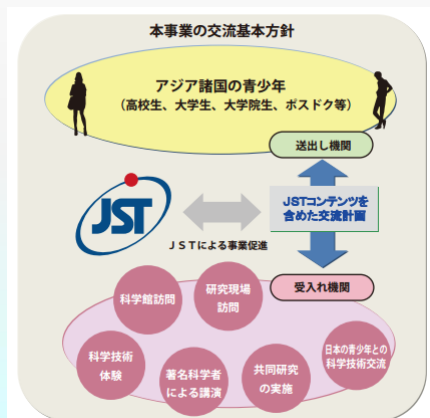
本事業の交流基本方針

アジア諸国の青少年
（高校生、大学生、大学院生、ポスドク等）

送出し機関

JST

JSTコンテンツを含めた交流計画

ＪＳＴによる事業促進

受入れ機関

科学館訪問

研究現場訪問

科学技術体験

著名科学者による講演

共同研究の実施

日本の青少年との科学技術交流